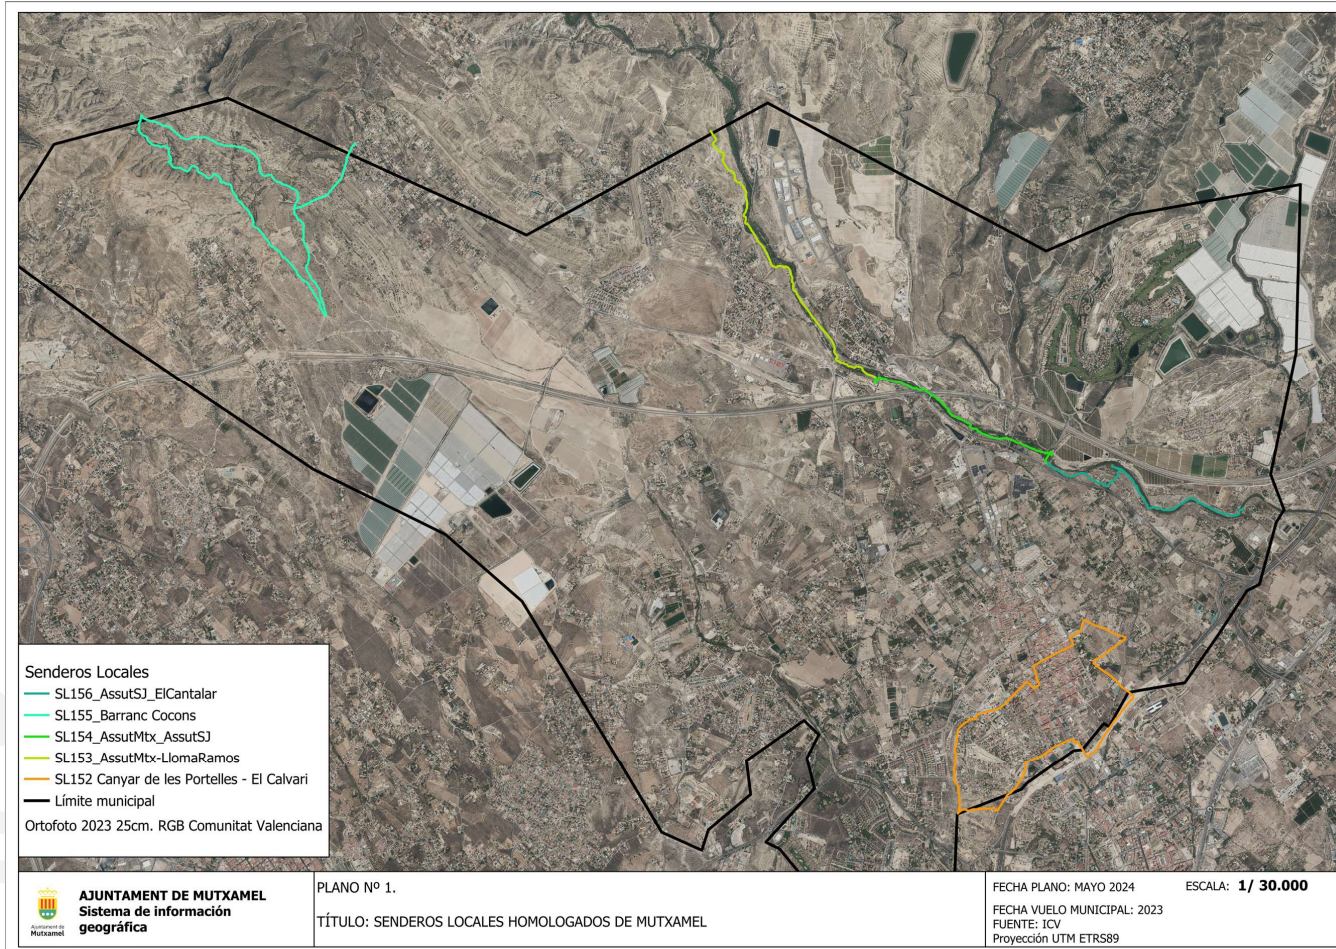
Senderos Locales
SL156_AssutSJ_ElCantalar
SL155_Barranc Cocons
SL154_AssutMtx_AssutSJ
SL153_AssutMtx-LlomaRamos
SL152 Canyar de les Portelles - El Calvari
Límite municipal
Ortofoto 2023 25cm. RGB Comunitat Valenciana

Ajuntament de Mutxamel

AJUNTAMENT DE MUTXAMEL
Sistema de información geográfica

PLANO Nº 1.

TÍTULO: SENDEROS LOCALES HOMOLOGADOS DE MUTXAMEL

FECHA PLANO: MAYO 2024

ESCALA: 1/ 30.000

FECHA VUELO MUNICIPAL: 2023
FUENTE: ICV
Proyección UTM ETRS89